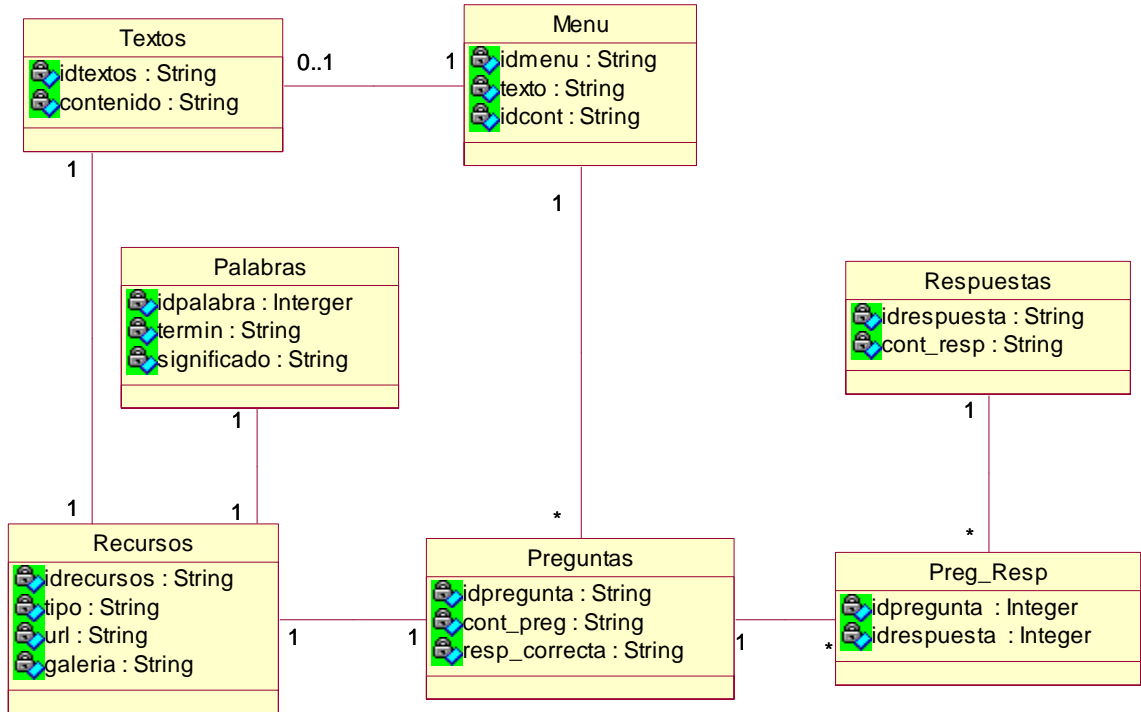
Textos
idtextos : String
contenido : String

0..1

1

Menu
idmenu : String
texto : String
idcont : String

1

1

Palabras
idpalabra : Interger
termin : String
significado : String

Respuestas
idrespuesta : String
cont_resp : String

1

1

1

1

*

*

Recursos
idrecursos : String
tipo : String
url : String
galeria : String

1

1

Preguntas
idpregunta : String
cont_preg : String
resp_correcta : String

1

*

Preg_Resp
idpregunta : Integer
idrespuesta : Integer